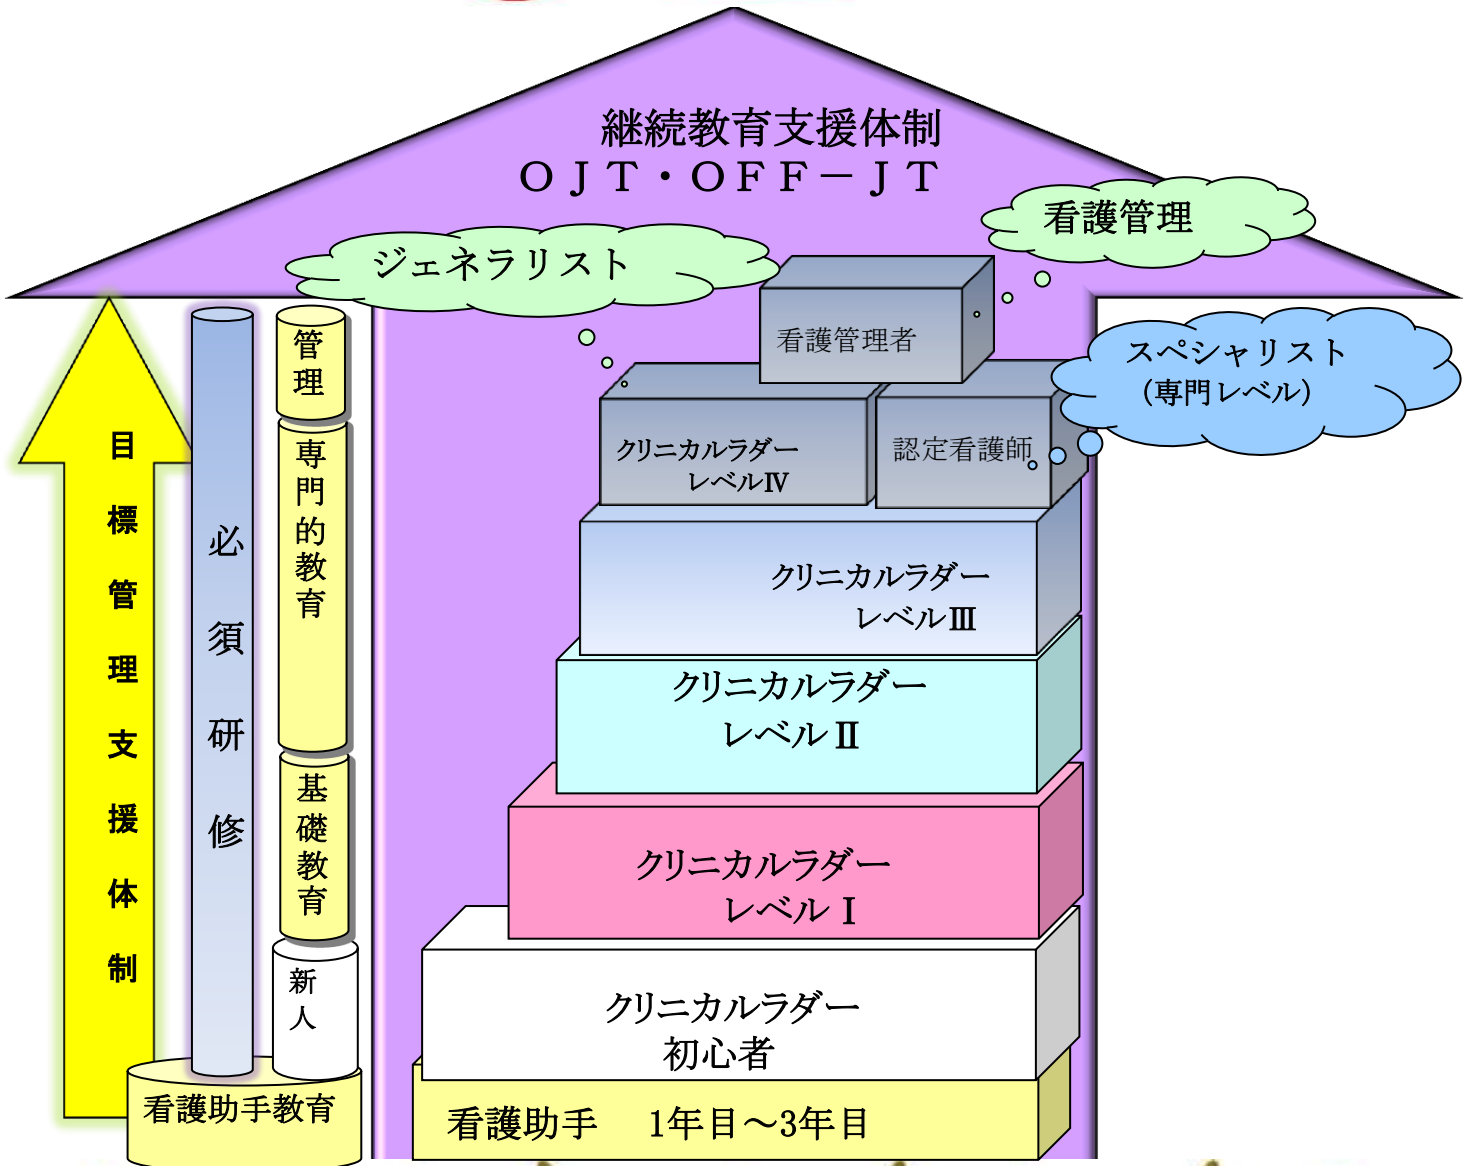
継続教育支援体制
ＯＪＴ・ＯＦＦ－ＪＴ

看護管理

ジェネラリスト

目標管理支援体制

必須研修

管理

専門的教育

基礎教育

新人

看護助手教育

看護管理者

スペシャリスト
（専門レベル）

クリニカルラダー
レベルⅣ

認定看護師

クリニカルラダー
レベルⅢ

クリニカルラダー
レベルⅡ

クリニカルラダー
レベルⅠ

クリニカルラダー
初心者

看護助手　1年目～3年目